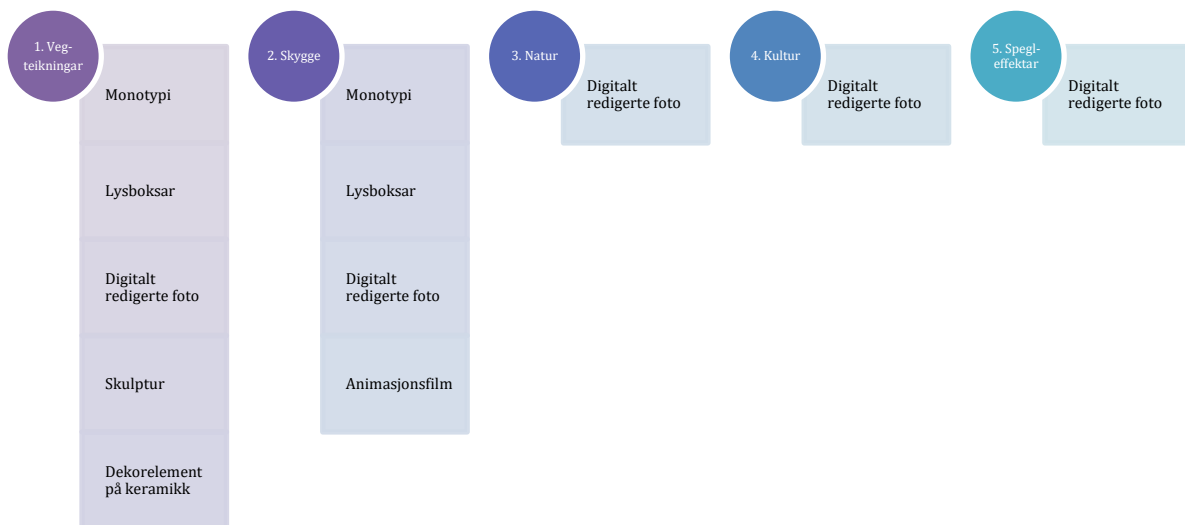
1. Vegteikningar

Monotypi

Lysboksar

Digitalt redigerte foto

Skulptur

Dekorelement på keramikk

2. Skygge

Monotypi

Lysboksar

Digitalt redigerte foto

Animasjonsfilm

3. Natur

Digitalt redigerte foto

4. Kultur

Digitalt redigerte foto

5. Spegleffektar

Digitalt redigerte foto